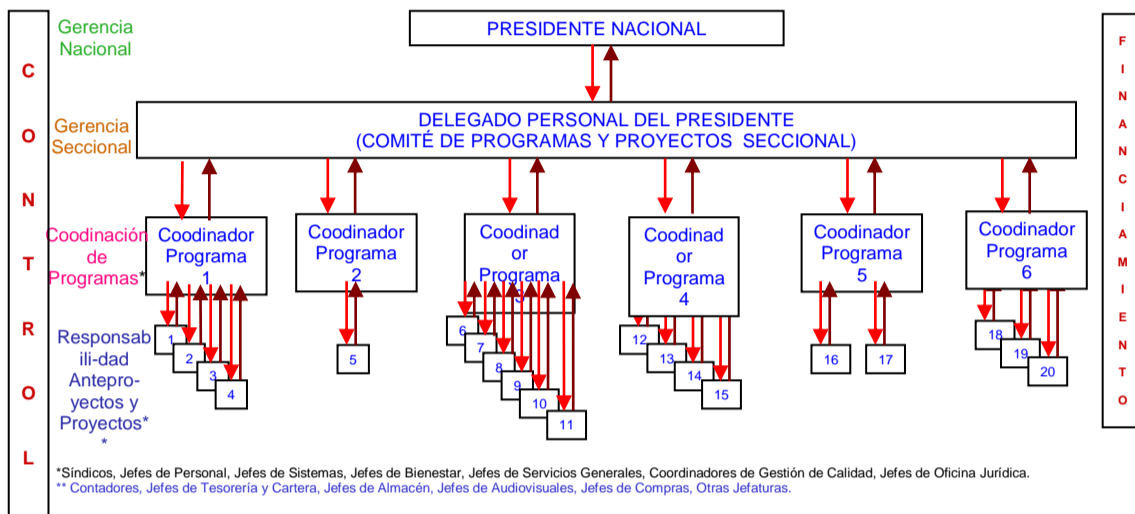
C O N T R O L

Gerencia Nacional

PRESIDENTE NACIONAL

F I N A N C I A M I E N T O

Gerencia Seccional

DELEGADO PERSONAL DEL PRESIDENTE (COMITÉ DE PROGRAMAS Y PROYECTOS SECCIONAL)

Coodinación de Programas*

Coodinador Programa 1

Coodinador Programa 2

Coodinad or Programa 3

Coodinad or Programa 4

Coodinador Programa 5

Coodinador Programa 6

Responsabili-dad Anteproyectos y Proyectos**

1
2
3
4
5
6
7
8
9
10
11
12
13
14
15
16
17
18
19
20

*Síndicos, Jefes de Personal, Jefes de Sistemas, Jefes de Bienestar, Jefes de Servicios Generales, Coordinadores de Gestión de Calidad, Jefes de Oficina Jurídica.
** Contadores, Jefes de Tesorería y Cartera, Jefes de Almacén, Jefes de Audiovisuales, Jefes de Compras, Otras Jefaturas.